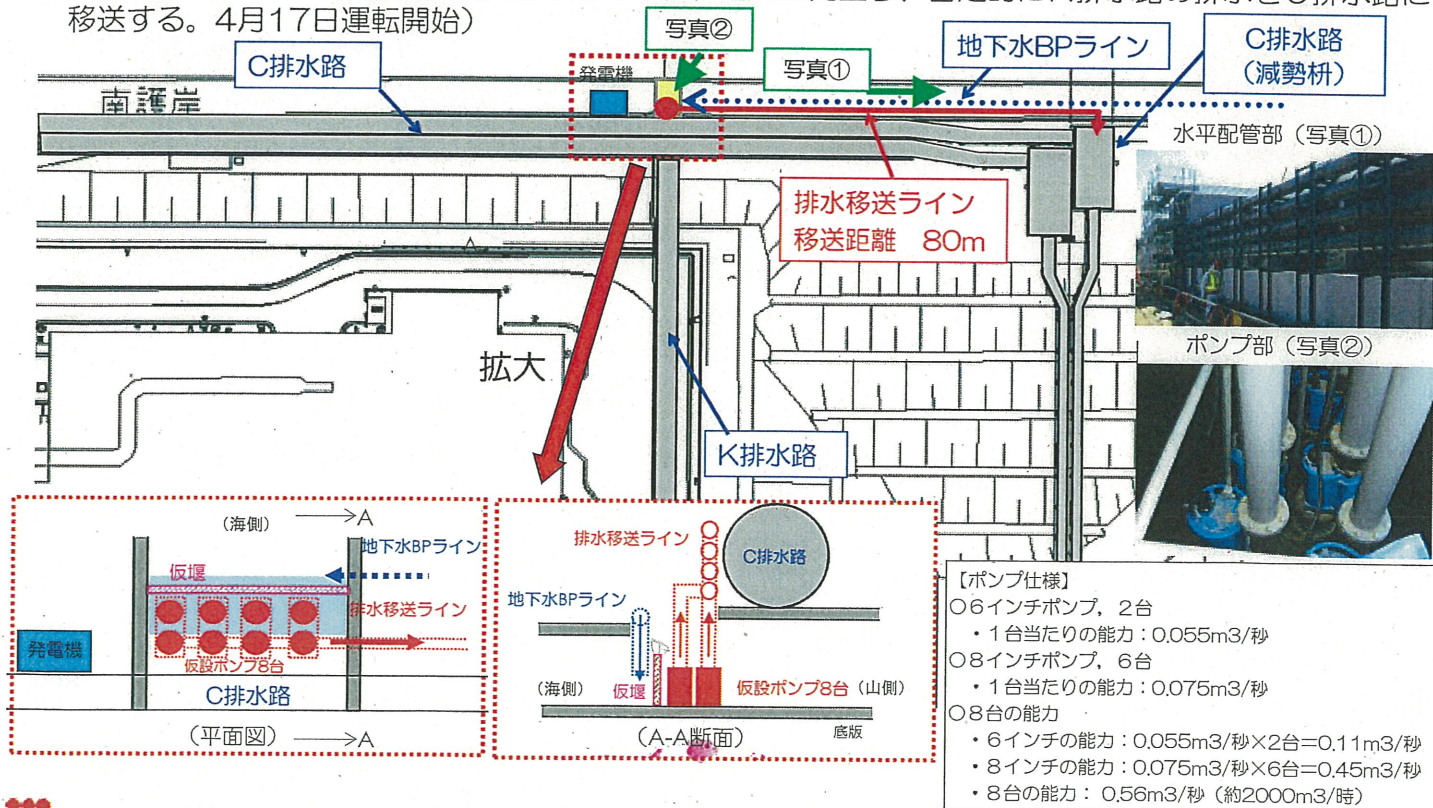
移送する。4月17日運転開始）

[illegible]

C排水路

写真②

発電機

写真①

地下水BPライン

C排水路
（減勢枡）

南護岸

水平配管部（写真①）

排水移送ライン
移送距離　80m

ポンプ部（写真②）

拡大

K排水路

（海側）→A

地下水BPライン

仮堰

排水移送ライン

発電機

仮設ポンプ8台

C排水路

（平面図）→A

排水移送ライン

C排水路

地下水BPライン

（海側）

仮堰

仮設ポンプ8台（山側）

（A-A断面）

底版

【ポンプ仕様】
○6インチポンプ，2台
・1台当たりの能力：0.055m3/秒
○8インチポンプ，6台
・1台当たりの能力：0.075m3/秒
○8台の能力
・6インチの能力：0.055m3/秒×2台=0.11m3/秒
・8インチの能力：0.075m3/秒×6台=0.45m3/秒
・8台の能力：0.56m3/秒（約2000m3/時）